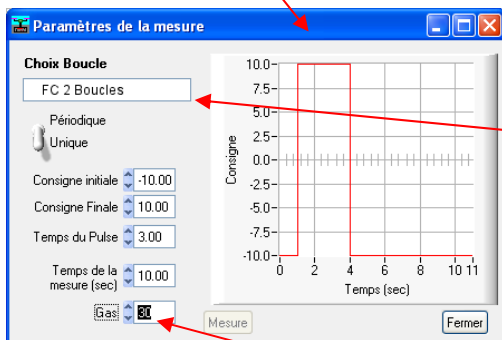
Paramètres de la mesure

Choix Boucle

FC 2 Boucles

Périodique

Unique

Consigne initiale -10.00

Consigne Finale 10.00

Temps du Pulse 3.00

Temps de la mesure (sec) 10.00

Gas 30

Consigne

10.0
7.5
5.0
2.5
0.0
-2.5
-5.0
-7.5
-10.0

0 2 4 6 8 10 11

Temps (sec)

Mesure

Fermer